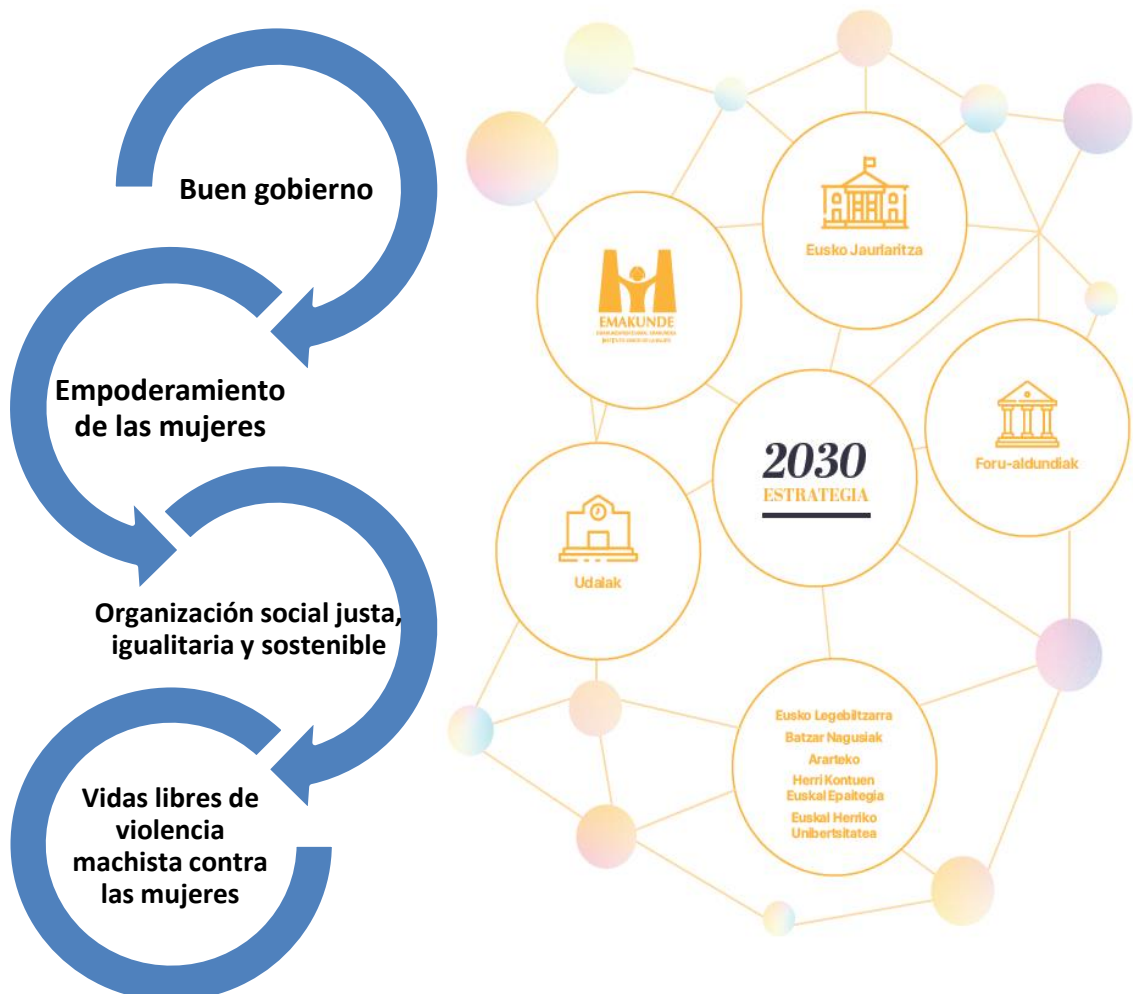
Buen gobierno

Empoderamiento de las mujeres

Organización social justa, igualitaria y sostenible

Vidas libres de violencia machista contra las mujeres

EMAKUNDE
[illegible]

Eusko Jaurlaritza

2030
ESTRATEGIA

Foru-aldundiak

Udalak

Eusko Legebiltzarra
Batzar Nagusiak
Ararteko
Herri Kontuen Euskal Epaitegia
Euskal Herriko Unibertsitatea